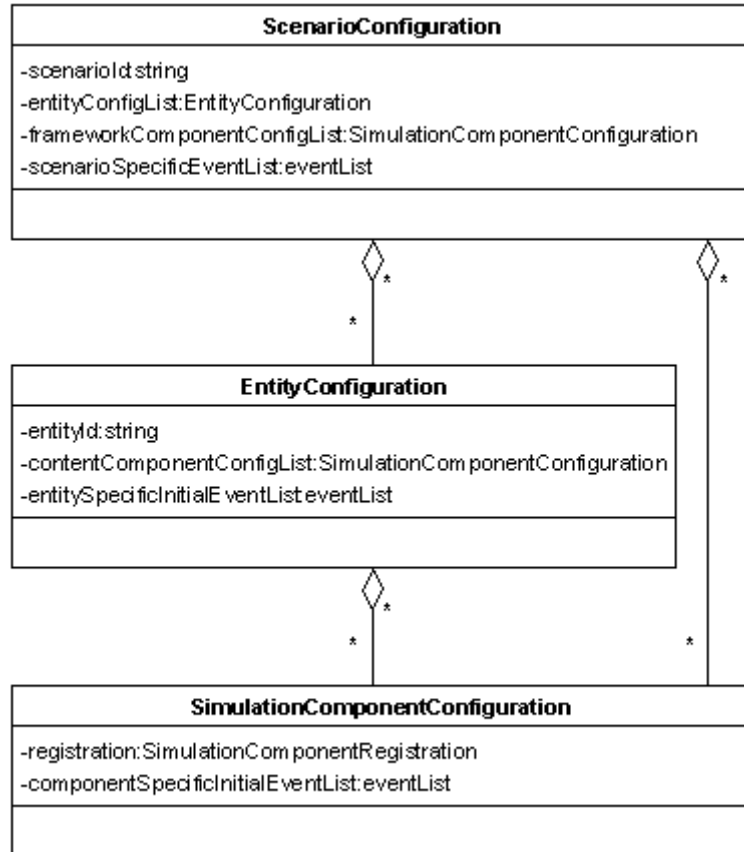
ScenarioConfiguration

-scenarioId:string
-entityConfigList:EntityConfiguration
-frameworkComponentConfigList:SimulationComponentConfiguration
-scenarioSpecificEventList:eventList

*

*

*

EntityConfiguration

-entityId:string
-contentComponentConfigList:SimulationComponentConfiguration
-entitySpecificInitialEventList:eventList

*

*

*

SimulationComponentConfiguration

-registration:SimulationComponentRegistration
-componentSpecificInitialEventList:eventList